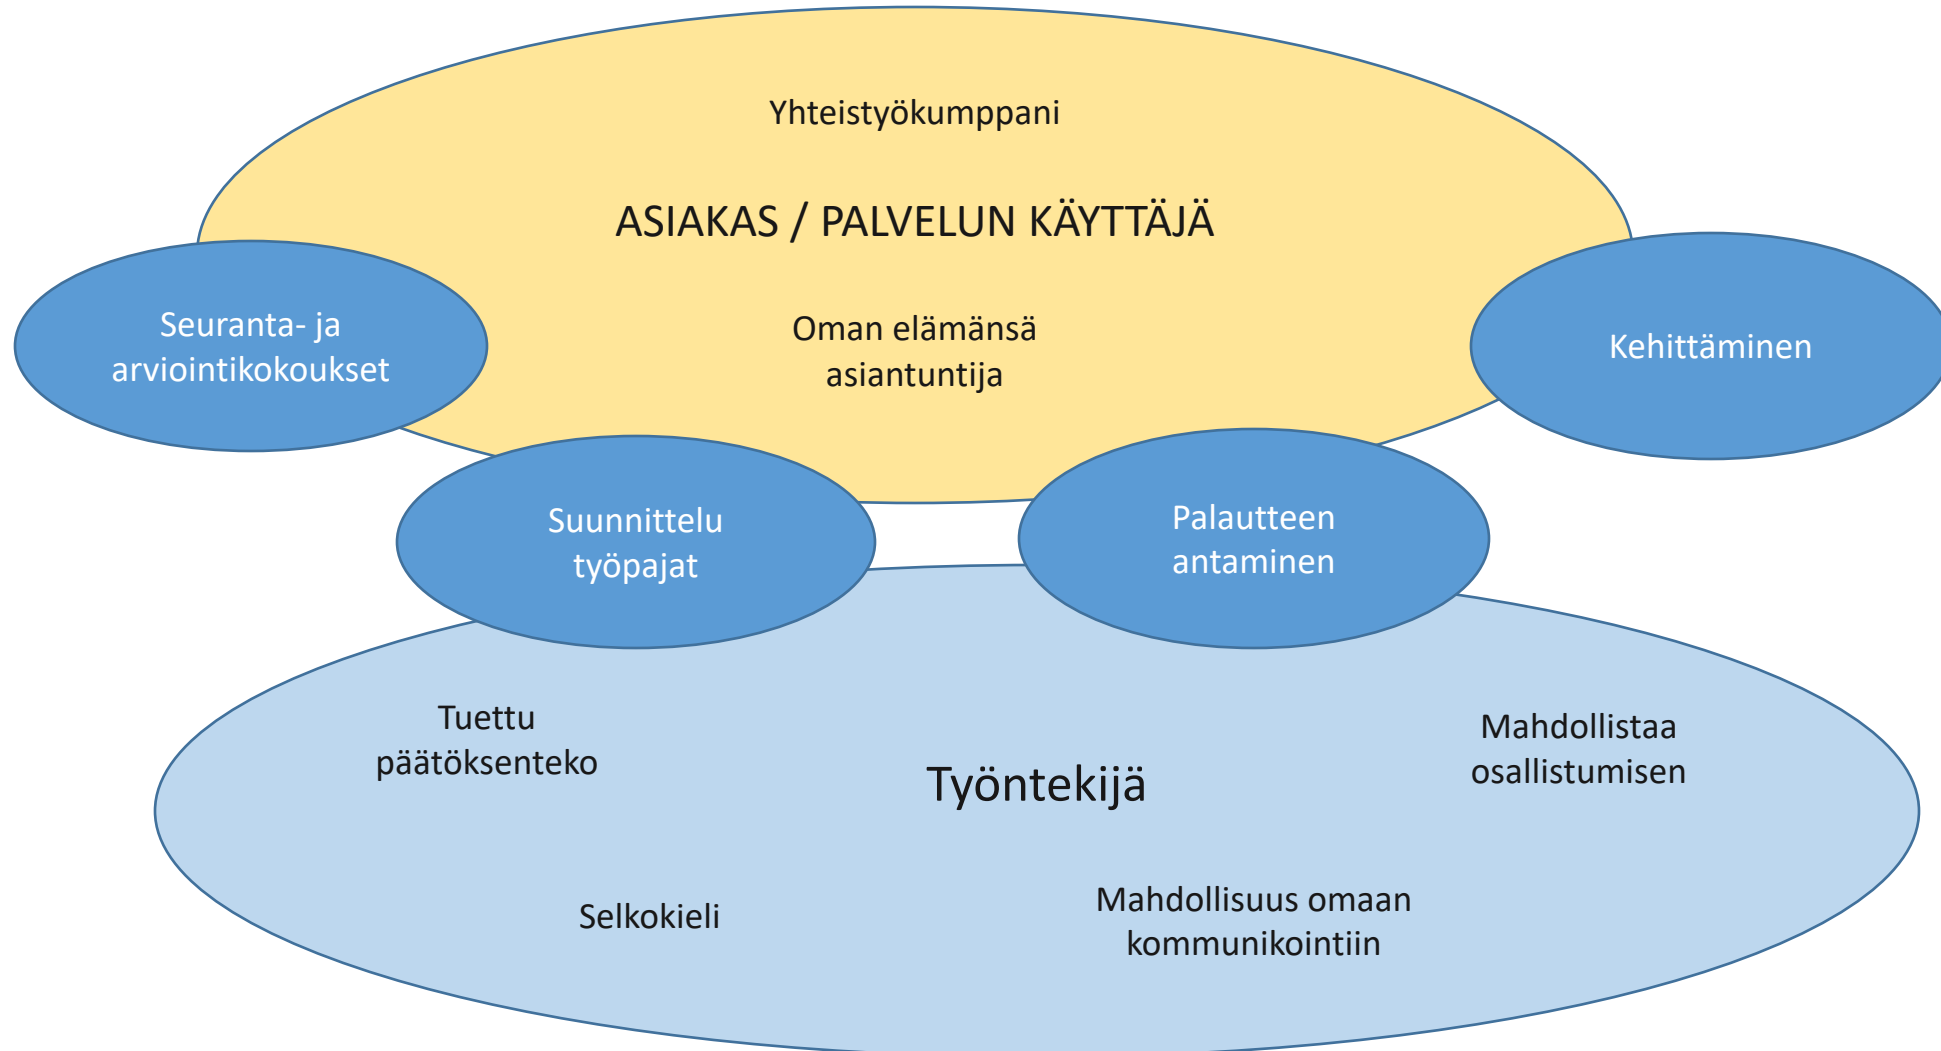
Yhteistyökumppani

ASIAKAS / PALVELUN KÄYTTÄJÄ

Seuranta- ja arviointikokoukset

Oman elämänsä asiantuntija

Kehittäminen

Suunnittelu työpajat

Palautteen antaminen

Tuettu päätöksenteko

Mahdollistaa osallistumisen

Työntekijä

Selkokieli

Mahdollisuus omaan kommunikointiin